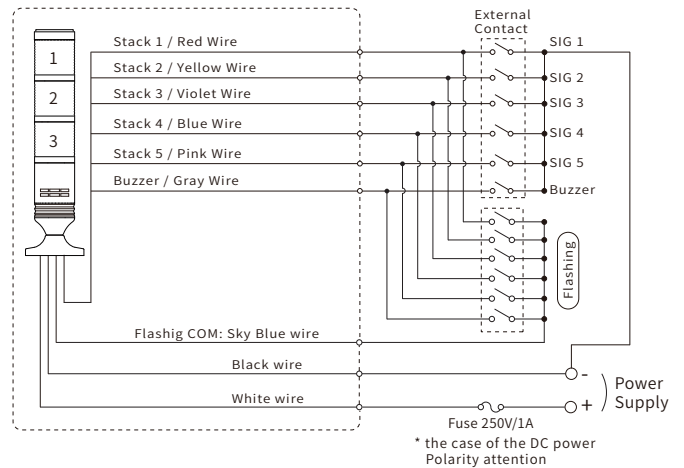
External Contact

1
2
3

Stack 1 / Red Wire
Stack 2 / Yellow Wire
Stack 3 / Violet Wire
Stack 4 / Blue Wire
Stack 5 / Pink Wire
Buzzer / Gray Wire

SIG 1
SIG 2
SIG 3
SIG 4
SIG 5
Buzzer

Flashing

Flashig COM: Sky Blue wire
Black wire
White wire

-
+
Power Supply

Fuse 250V/1A
* the case of the DC power Polarity attention